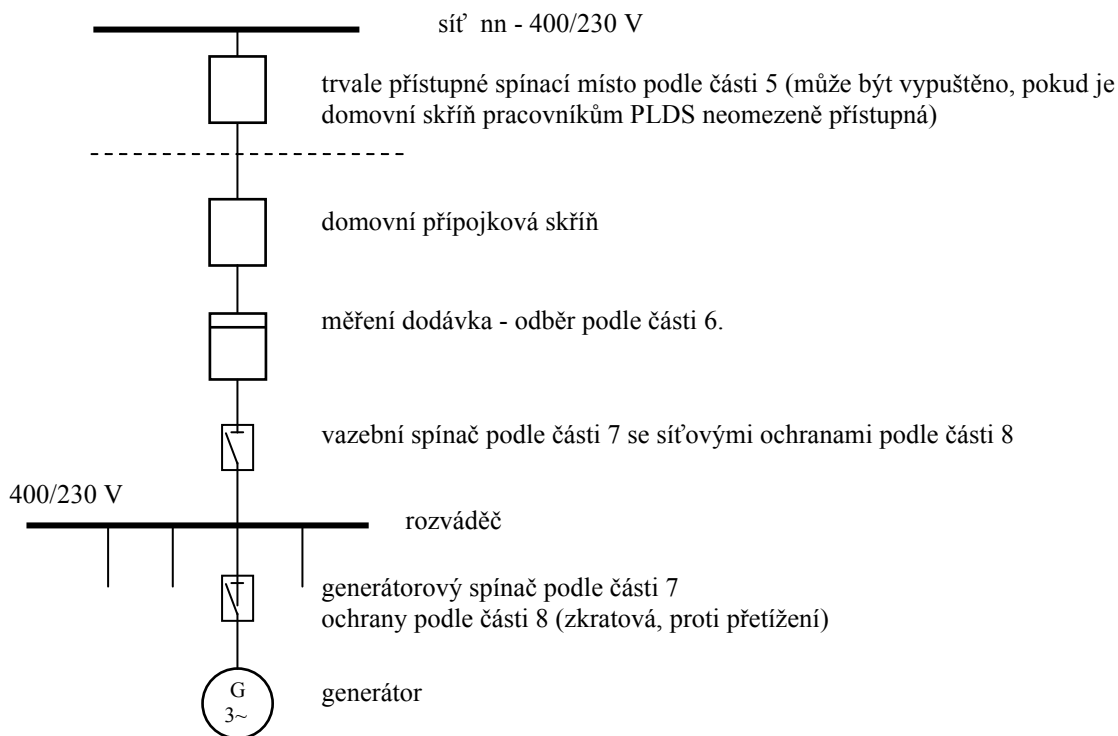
síť nn - 400/230 V

trvale přístupné spínací místo podle části 5 (může být vypuštěno, pokud je domovní skříň pracovníkům PLDS neomezeně přístupná)

domovní přípojková skříň

měření dodávka - odběr podle části 6.

vazební spínač podle části 7 se síťovými ochranami podle části 8

400/230 V

rozváděč

generátorový spínač podle části 7
ochrany podle části 8 (zkratová, proti přetížení)

G
3~

generátor